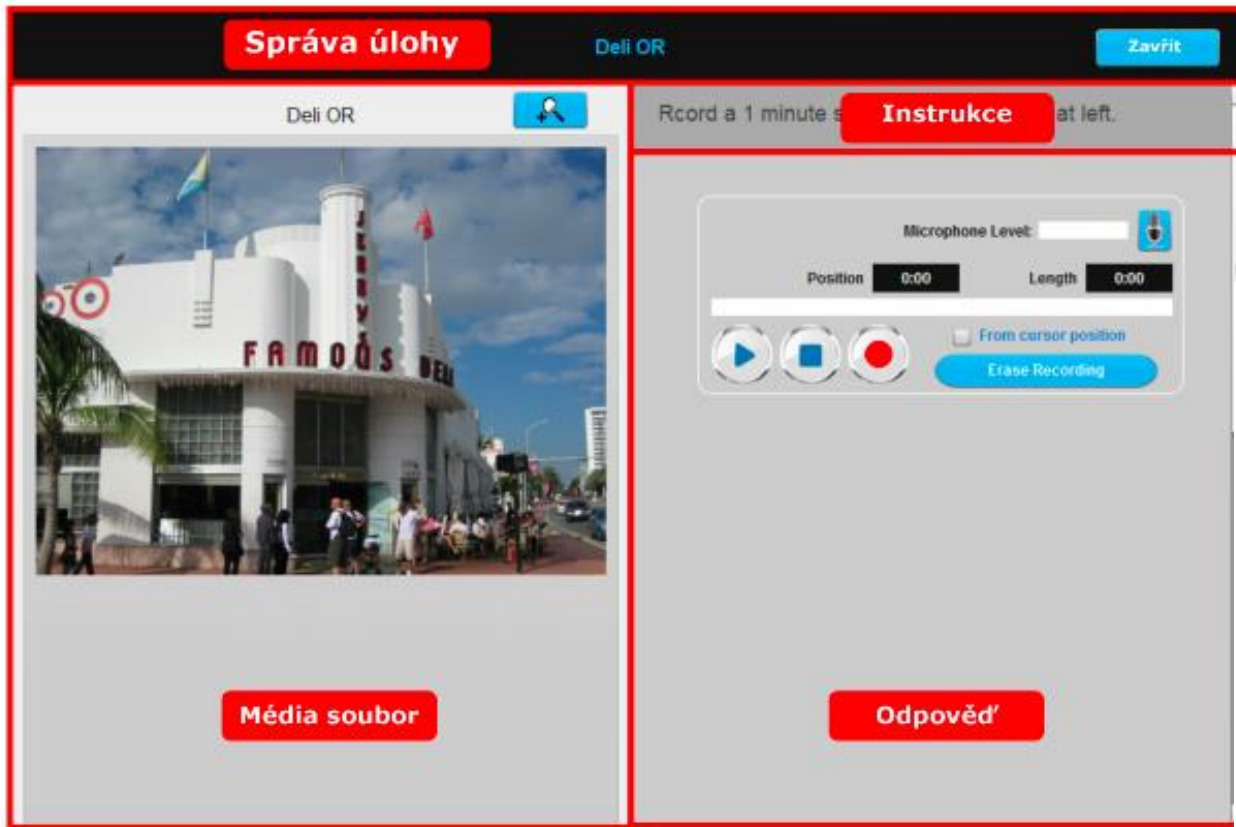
Správa úlohy

Deli OR

Zavřit

Deli OR

Rcord a 1 minute s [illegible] Instrukce at left.

Microphone Level:

Position 0:00

Length 0:00

From cursor position

Erase Recording

JERRY'S

FAMOUS DELI

Média soubor

Odpověď